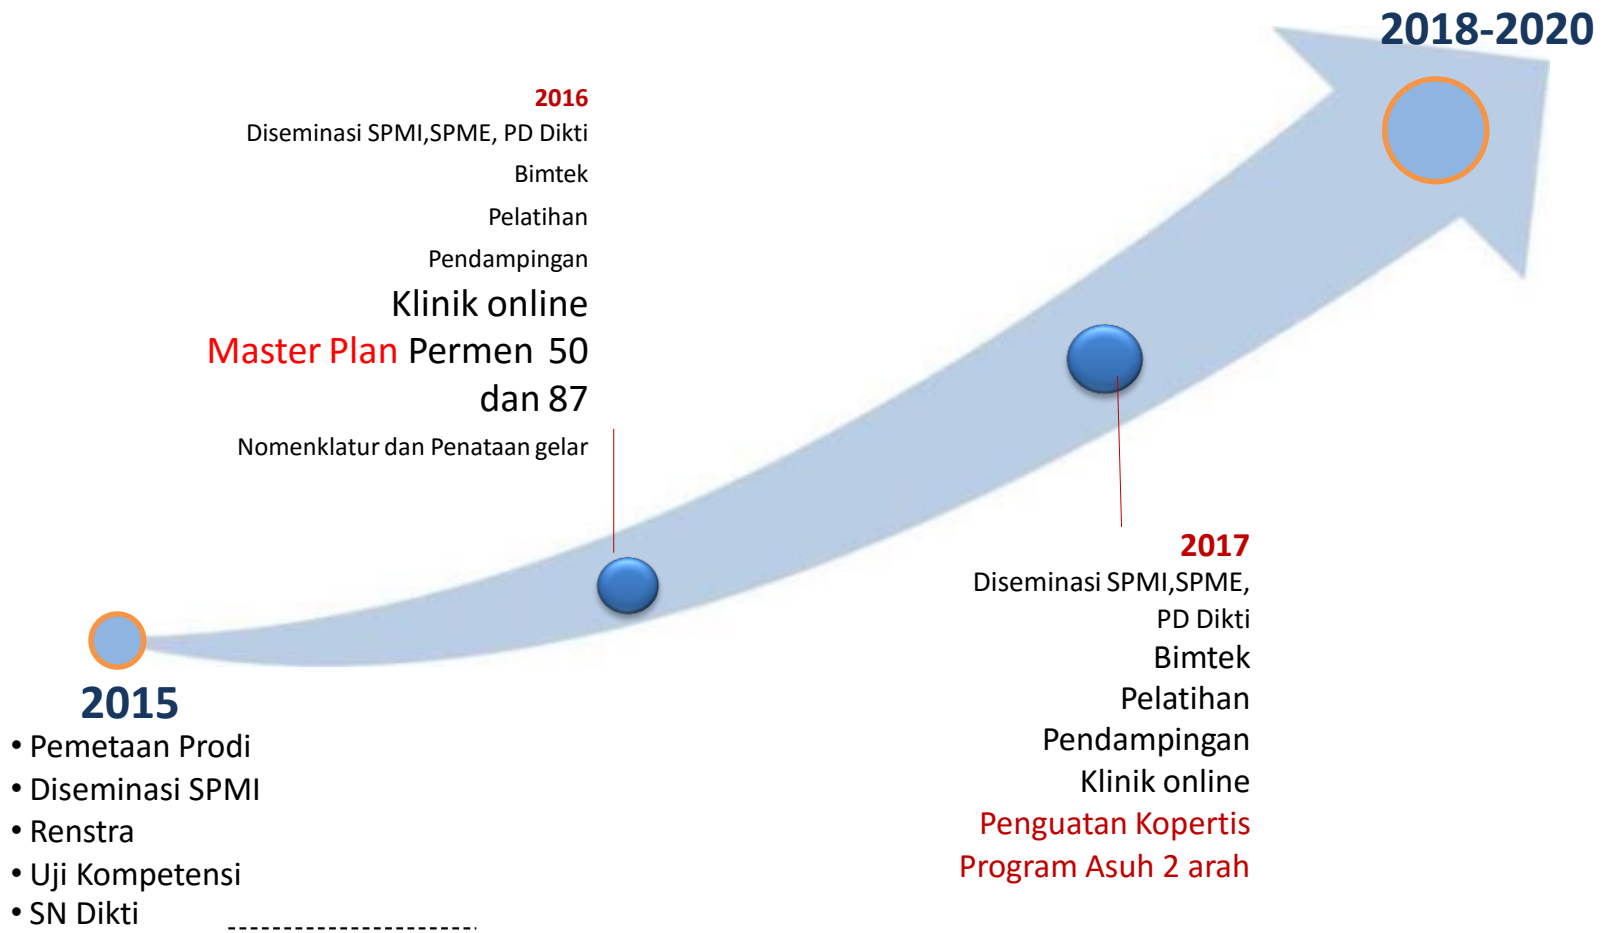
2018-2020

2016
Diseminasi SPMI,SPME, PD Dikti
Bimtek
Pelatihan
Pendampingan
Klinik online
Master Plan Permen 50 dan 87
Nomenklatur dan Penataan gelar

2017
Diseminasi SPMI,SPME, PD Dikti
Bimtek
Pelatihan
Pendampingan
Klinik online
Penguatan Kopertis
Program Asuh 2 arah

2015
• Pemetaan Prodi
• Diseminasi SPMI
• Renstra
• Uji Kompetensi
• SN Dikti